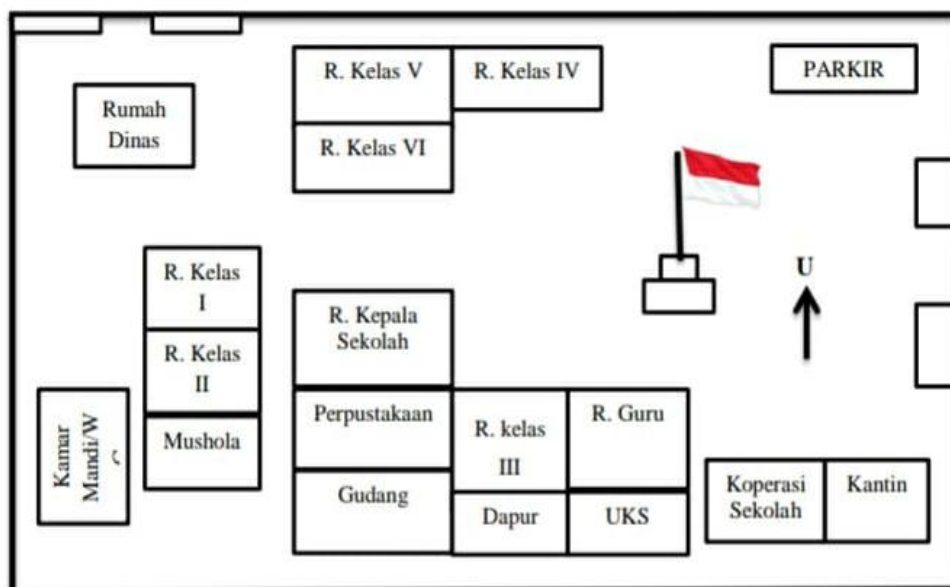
R. Kelas V

R. Kelas IV

PARKIR

Rumah Dinas

R. Kelas VI

U

R. Kelas I

R. Kelas II

R. Kepala Sekolah

Kamar Mandi/WC

Mushola

Perpustakaan

R. kelas III

R. Guru

Gudang

Dapur

UKS

Koperasi Sekolah

Kantin